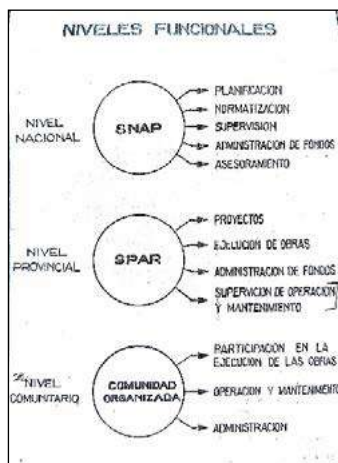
NIVELES FUNCIONALES

NIVEL NACIONAL

SNAP

PLANIFICACION
NORMATIZACION
SUPERVISION
ADMINISTRACION DE FONDOS
ASESORAMIENTO

NIVEL PROVINCIAL

SPAR

PROYECTOS
EJECUCION DE OBRAS
ADMINISTRACION DE FONDOS
SUPERVICION DE OPERACION Y MANTENIMIENTO

NIVEL COMUNITARIO

COMUNIDAD ORGANIZADA

PARTICIPACION EN LA EJECUCION DE LAS OBRAS
OPERACION Y MANTENIMIENTO
ADMINISTRACION